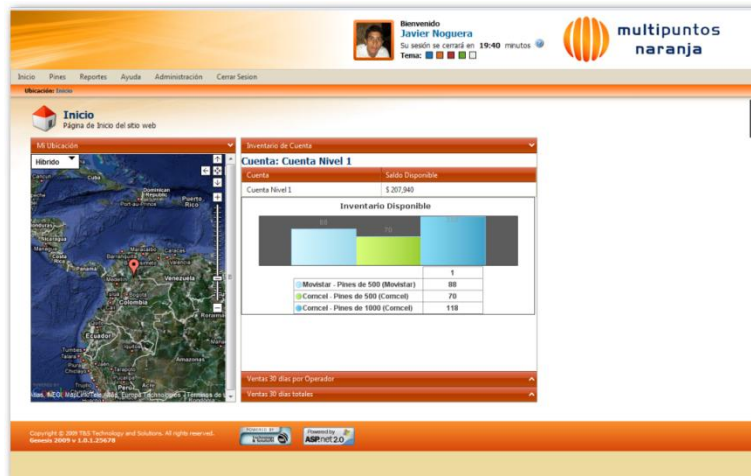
Bienvenido
Javier Noguera
Su sesión se cerrará en 19:40 minutos
Tema:

multipuntos naranja

Inicio Pines Reportes Ayuda Administración Cerrar Sesion

Ubicación: Inicio

Inicio
Página de Inicio del sitio web

Mi Ubicación

Híbrido

Cuba
Dominican Republic
Puerto Rico
Venezuela
Colombia
Ecuador
Peru

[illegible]

Inventario de Cuenta

Cuenta: Cuenta Nivel 1

| Cuenta | Saldo Disponible |
|---|---|
| Cuenta Nivel 1 | $ 207,940 |

Inventario Disponible

88
70
118

| | 1 |
|---|---|
| Movistar - Pines de 500 (Movistar) | 88 |
| Comcel - Pines de 500 (Comcel) | 70 |
| Comcel - Pines de 1000 (Comcel) | 118 |

Ventas 30 días por Operador

Ventas 30 días totales

Copyright © 2009 TBS Technology and Solutions. All rights reserved.
Genesis 2009 v 1.0.1.25678

Powered by ASP.net 2.0